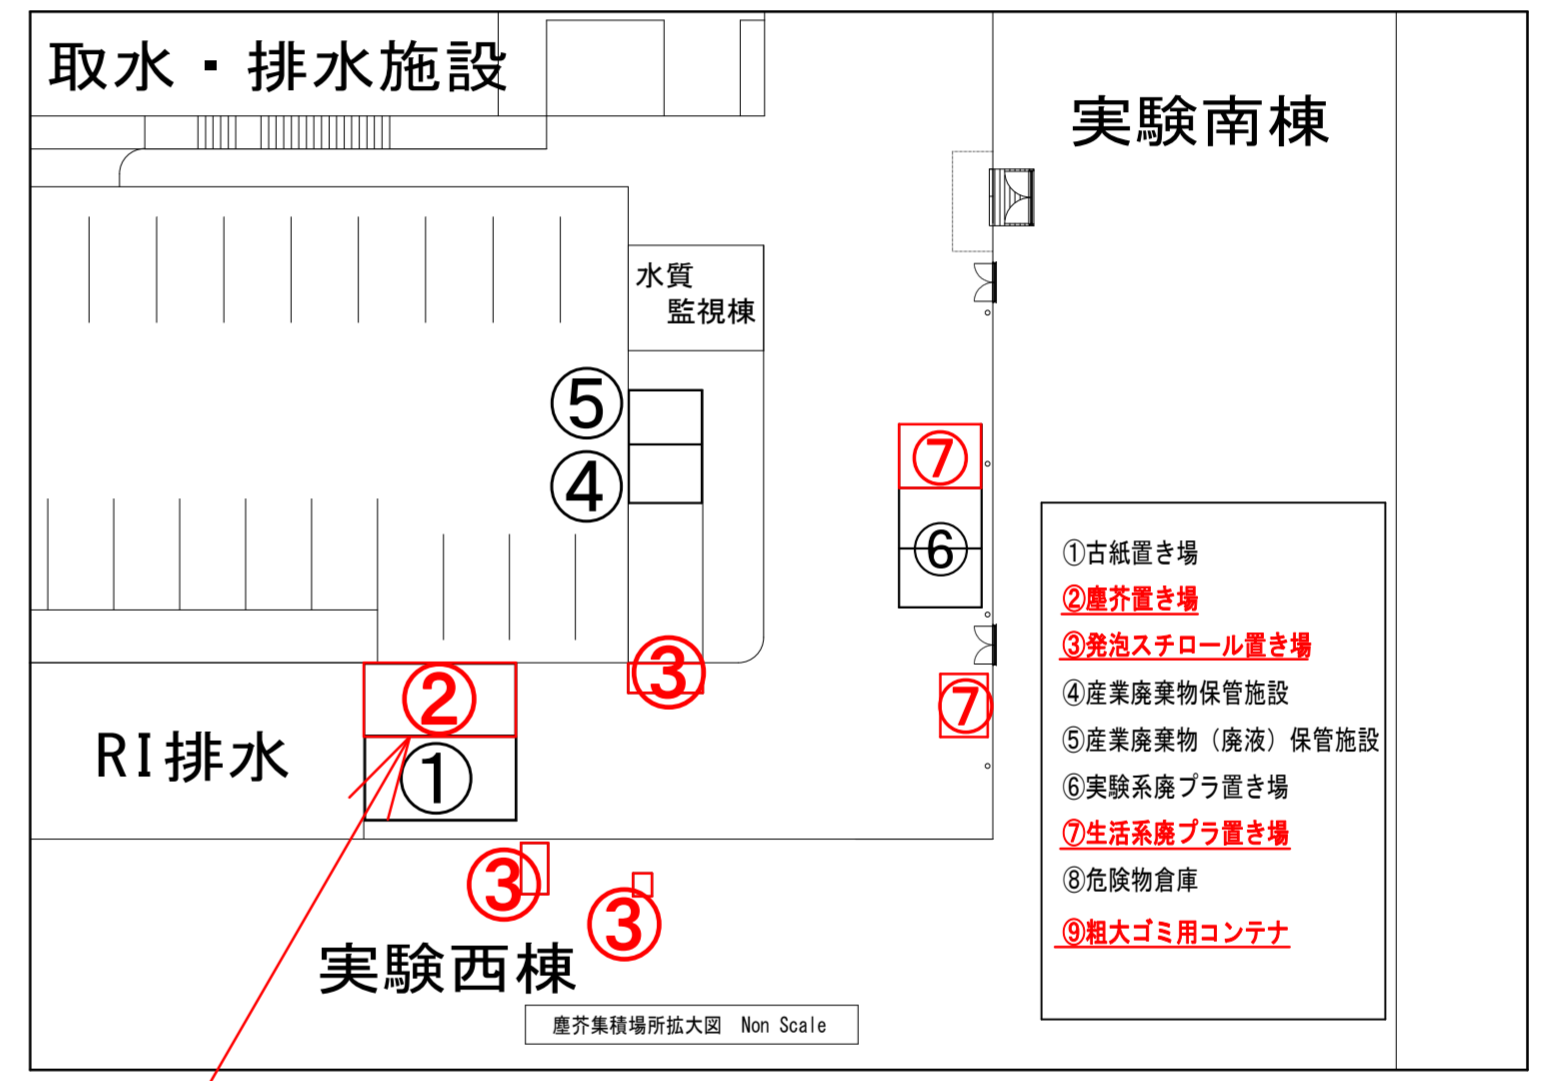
取水・排水施設

実験南棟

水質
監視棟

⑤
④
⑦
⑥
③
②
⑦
①

RI排水

③
③

実験西棟

①古紙置き場
②塵芥置き場
③発泡スチロール置き場
④産業廃棄物保管施設
⑤産業廃棄物（廃液）保管施設
⑥実験系廃プラ置き場
⑦生活系廃プラ置き場
⑧危険物倉庫
⑨粗大ゴミ用コンテナ

塵芥集積場所拡大図　Non Scale